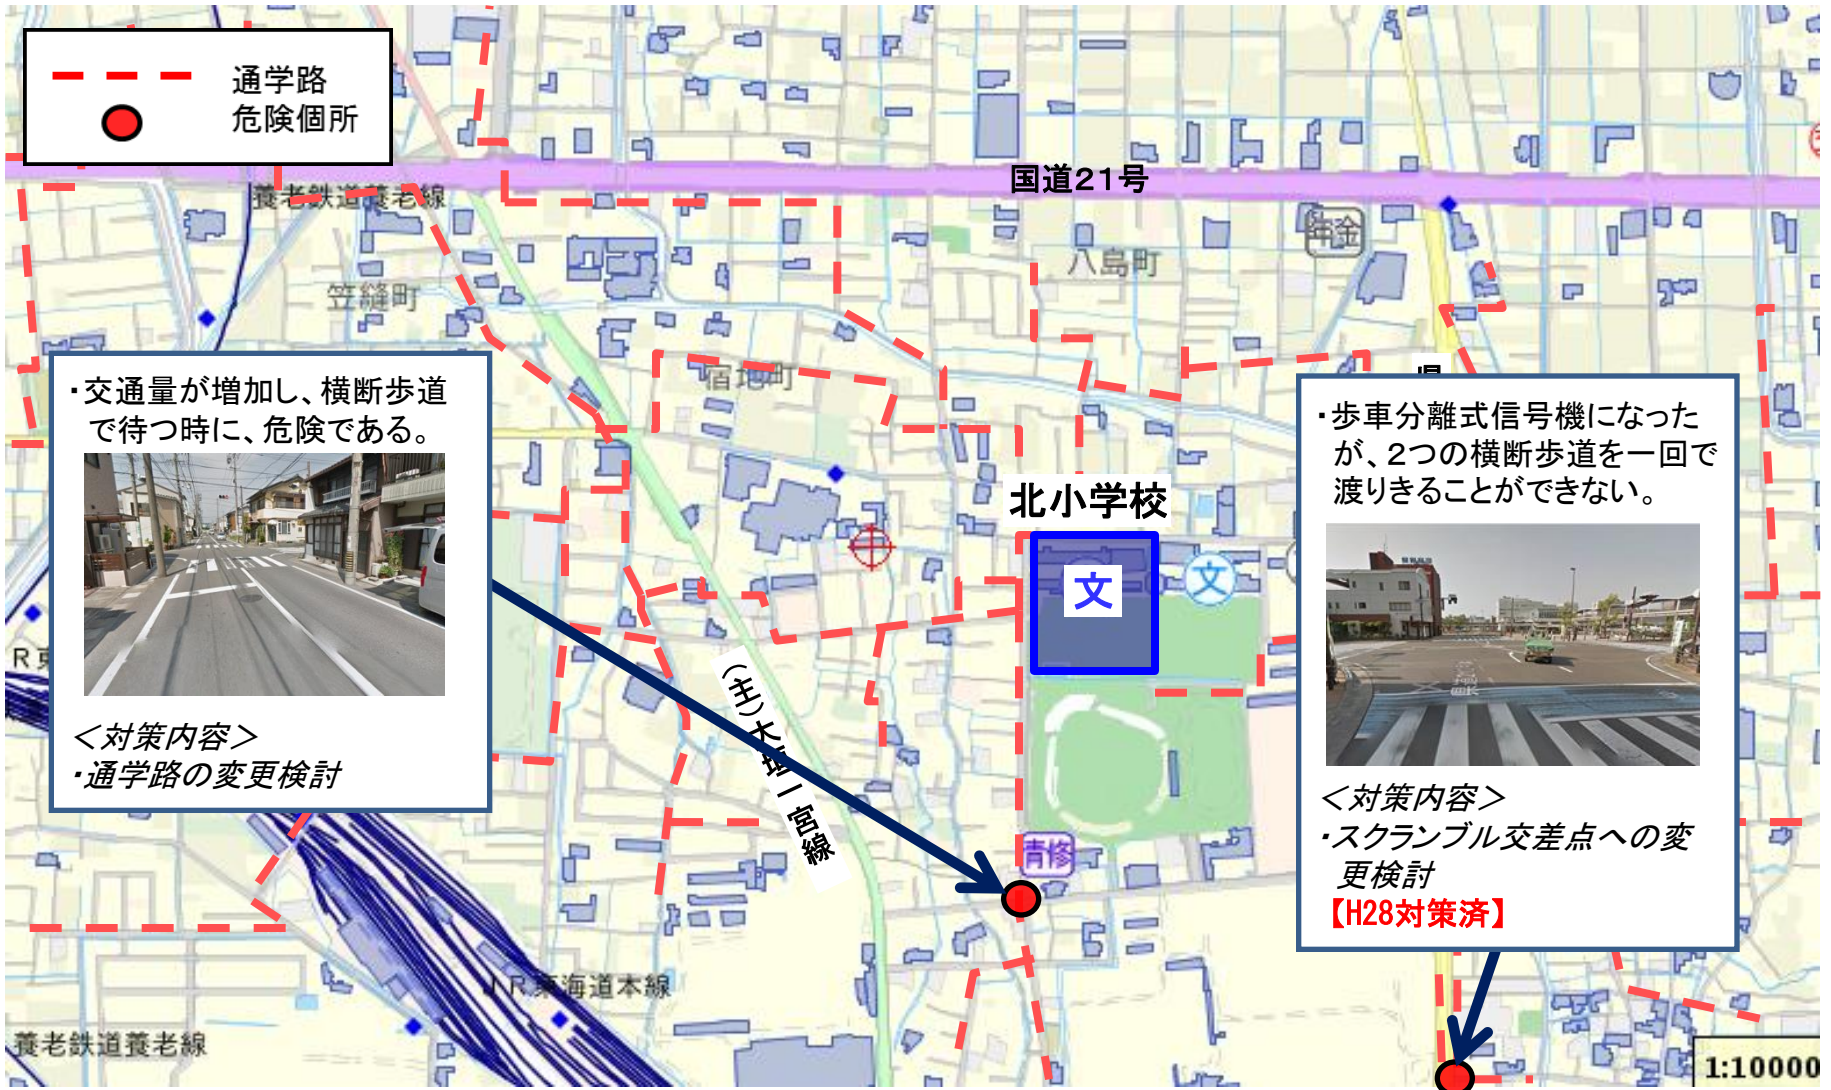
通学路
危険個所

国道21号

養老鉄道養老線

笠縫町

八島町

宿地町

・交通量が増加し、横断歩道で待つ時に、危険である。

＜対策内容＞
・通学路の変更検討

北小学校

文

文

・歩車分離式信号機になったが、2つの横断歩道を一回で渡りきることができない。

＜対策内容＞
・スクランブル交差点への変更検討
【H28対策済】

（主）大垣一宮線

青修

JR東海道本線

養老鉄道養老線

1:10000